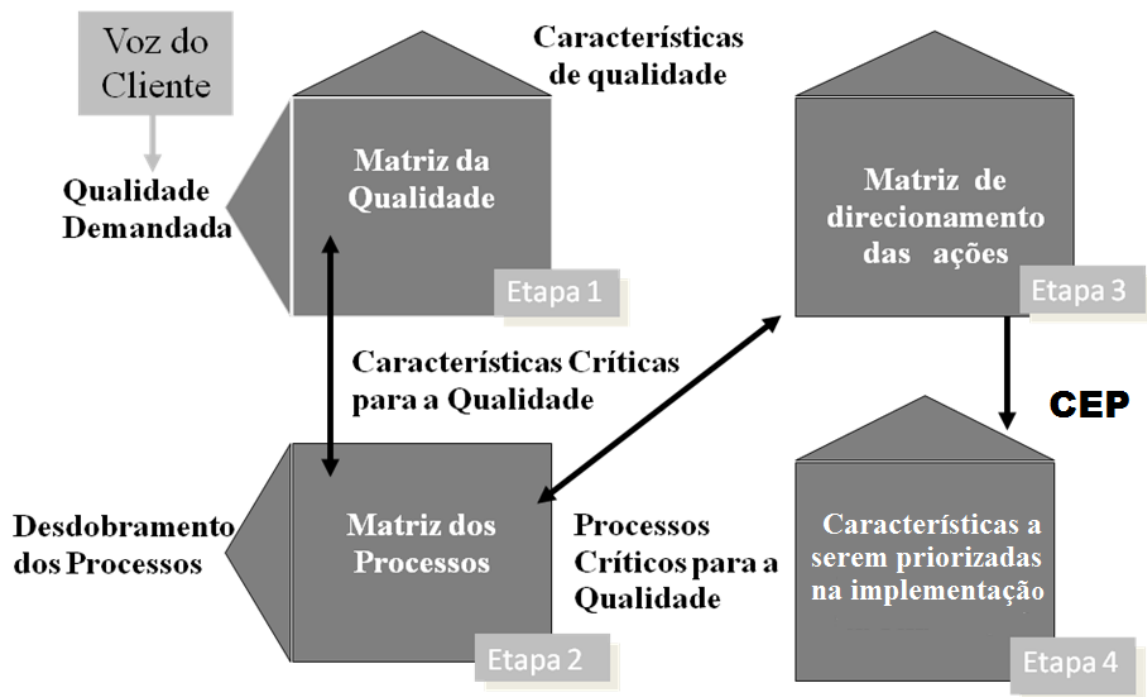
Voz do Cliente

Características de qualidade

Qualidade Demandada

Matriz da Qualidade

Etapa 1

Matriz de direcionamento das ações

Etapa 3

Características Críticas para a Qualidade

CEP

Desdobramento dos Processos

Matriz dos Processos

Processos Críticos para a Qualidade

Etapa 2

Características a serem priorizadas na implementação

Etapa 4